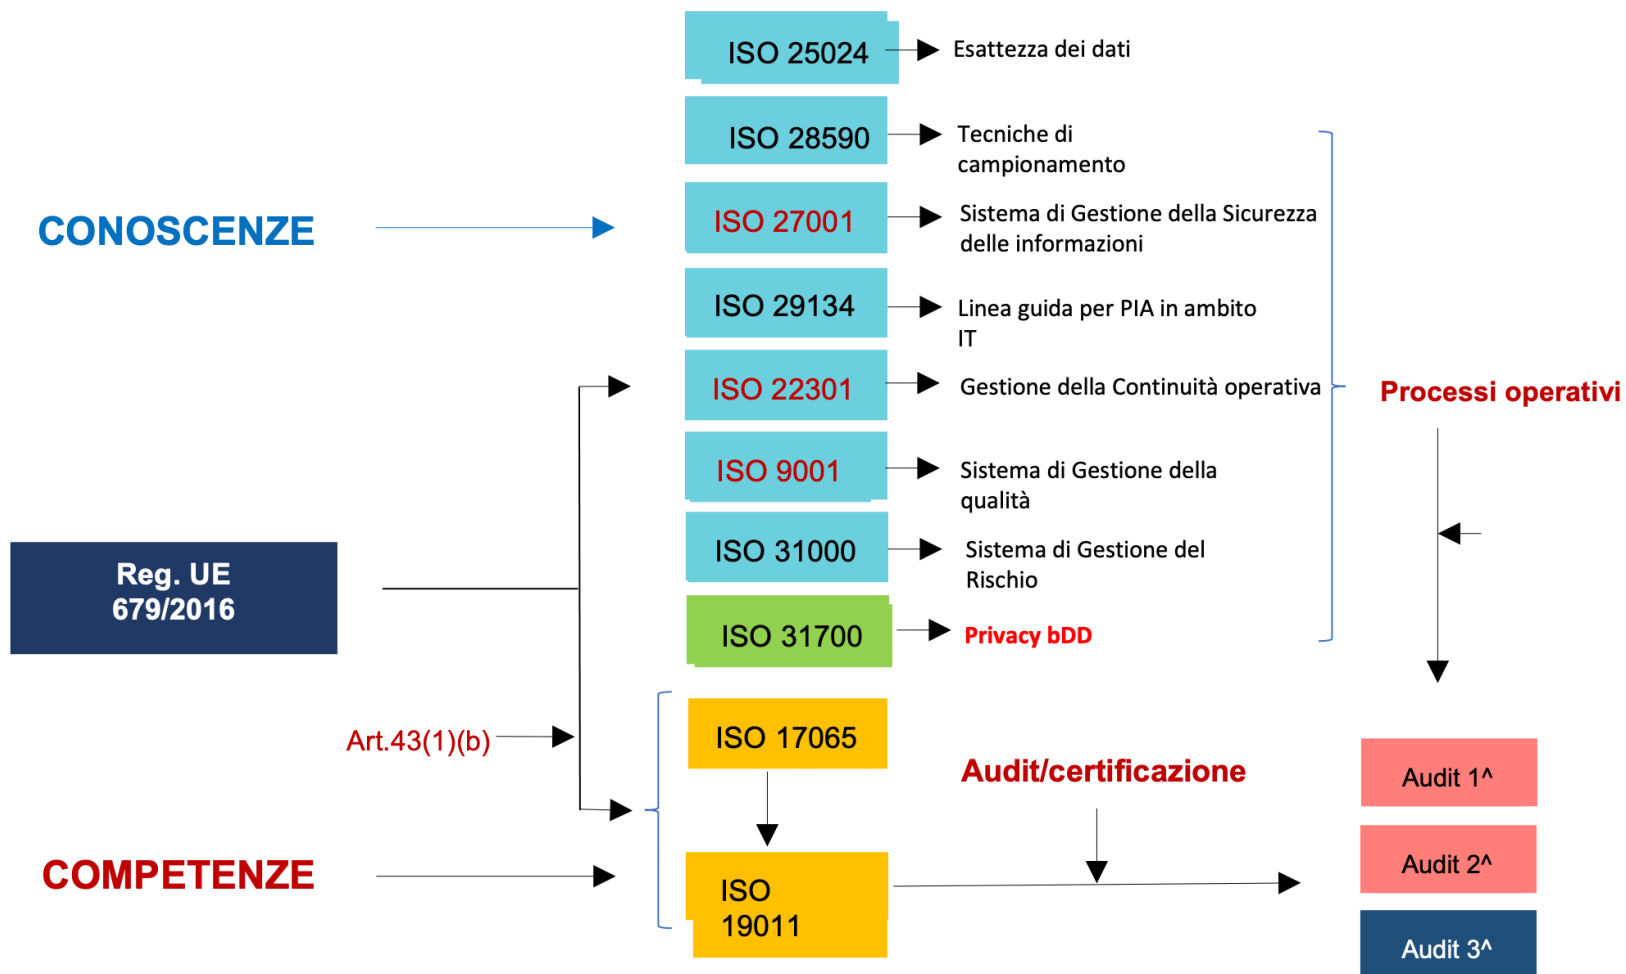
ISO 25024
Esattezza dei dati

ISO 28590
Tecniche di campionamento

CONOSCENZE

ISO 27001
Sistema di Gestione della Sicurezza delle informazioni

ISO 29134
Linea guida per PIA in ambito IT

ISO 22301
Gestione della Continuità operativa

Processi operativi

ISO 9001
Sistema di Gestione della qualità

Reg. UE 679/2016

ISO 31000
Sistema di Gestione del Rischio

ISO 31700
Privacy bDD

Art.43(1)(b)

ISO 17065

Audit/certificazione

Audit 1^

COMPETENZE

ISO 19011

Audit 2^

Audit 3^